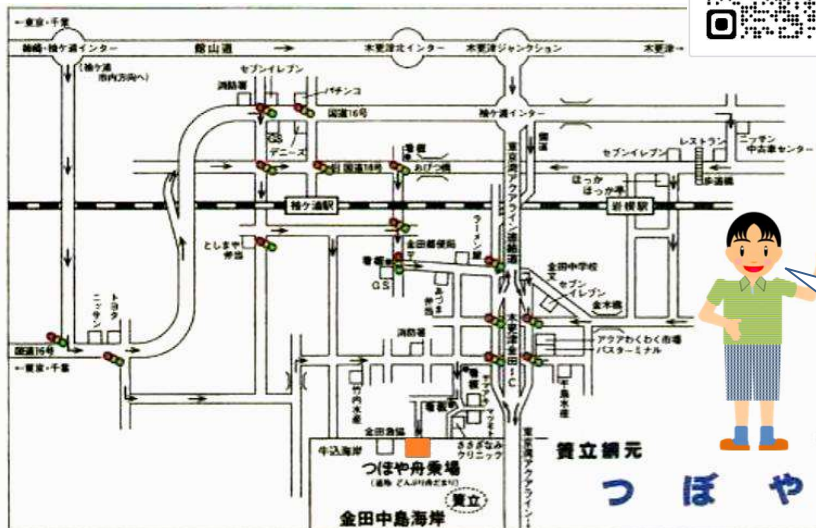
←東京・千葉
姉崎・袖ケ浦インター
館山道
木更津北インター
木更津ジャンクション
木更津
（袖ケ浦市内方向へ）
セブンイレブン
パチンコ
消防署
国道16号
袖ケ浦インター
デニーズ
国道16号
あけぼの橋
レストラン
ニッサン中古車センター
セブンイレブン
はっか はっか亭
多湯銭
袖ケ浦駅
岩根駅
東京湾アクアライン連絡道
とします弁当
金田郵便局
ラーメン屋
電報
G S
金田中学校
セブンイレブン
金木橋
あづま弁当
トヨタ
ニッサン
消防署
アクアわくわく市場 バスターミナル
国道16号
←東京・千葉
木更津金田IC
竹内水産
千葉水産
金田海岸
牛込海岸
ささざなみクリニック
つぼや舟乗場
（通称 どんぶり舟だまり）
賛立
金田中島海岸
賛立網元
東京湾アクアライン
つ ぼ や